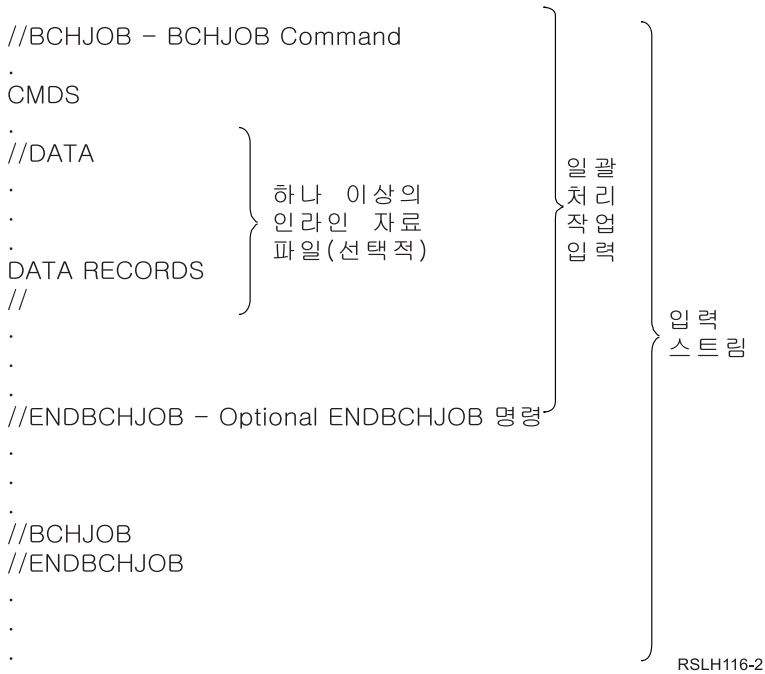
//BCHJOB - BCHJOB Command
.
CMDS
.
//DATA
.
.
.
DATA RECORDS
//
.
.
.
//ENDBCHJOB - Optional ENDBCHJOB 명령
.
.
.
//BCHJOB
//ENDBCHJOB
.
.
.

하나 이상의 인라인 자료 파일(선택적)

일괄 처리 작업 입력

입력 스트림

RSLH116-2